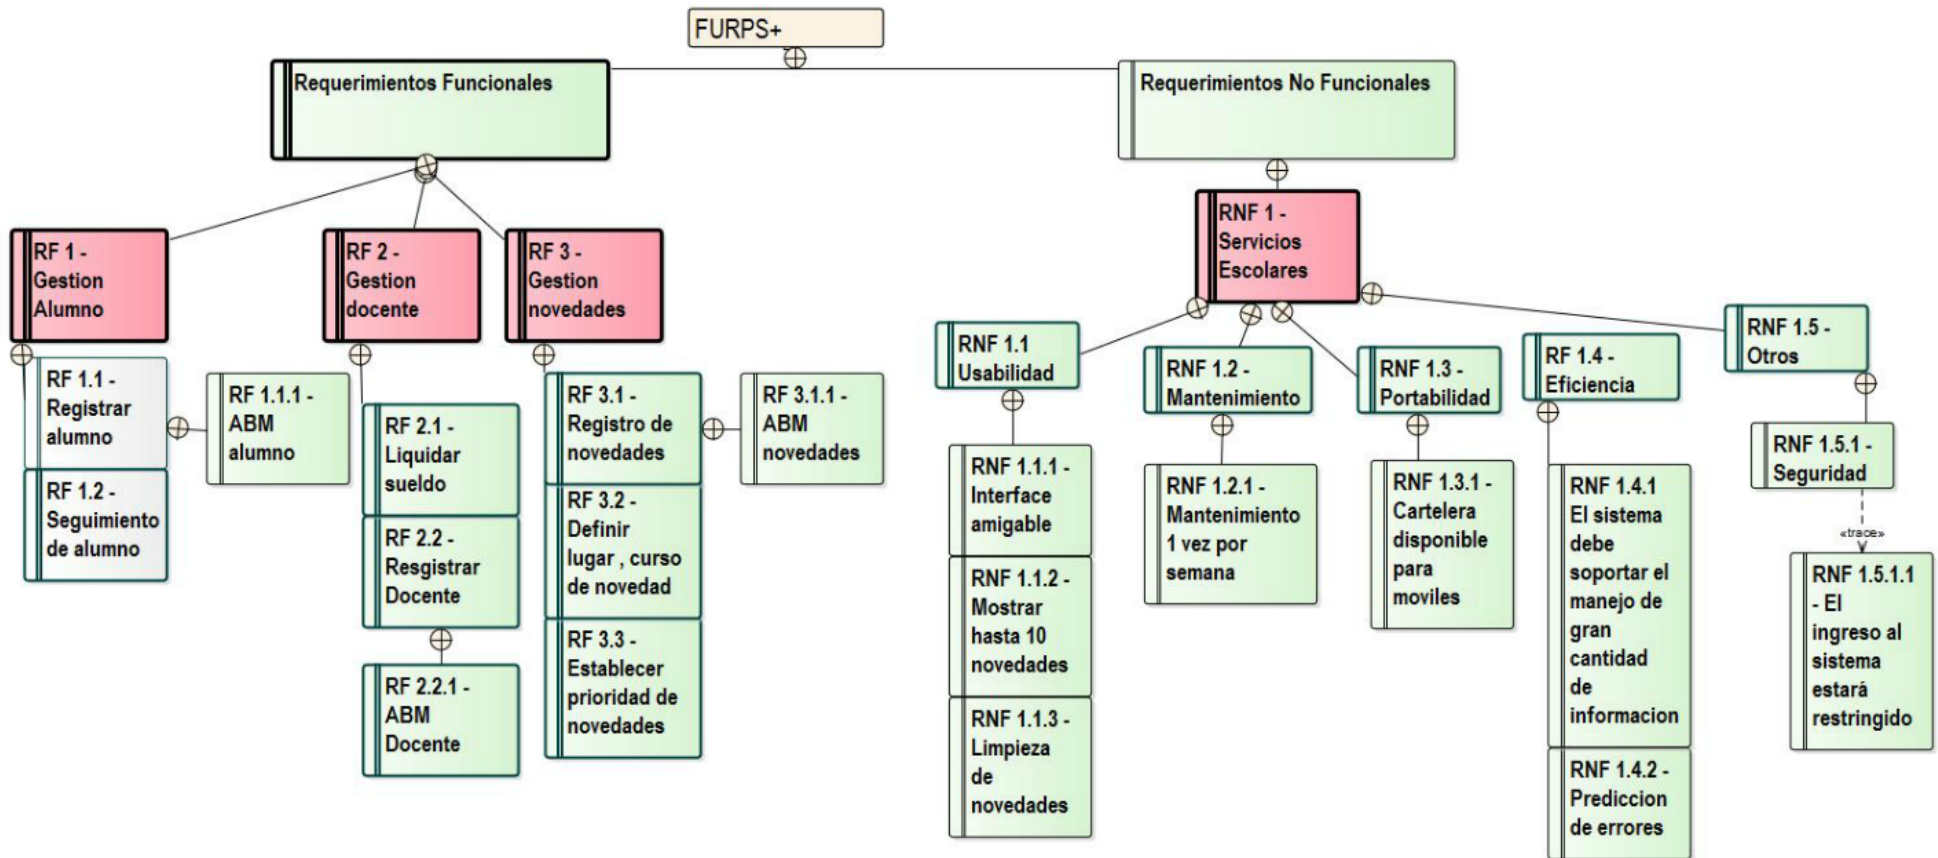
FURPS+

Requerimientos Funcionales

Requerimientos No Funcionales

RF 1 - Gestion Alumno

RF 2 - Gestion docente

RF 3 - Gestion novedades

RF 1.1 - Registrar alumno

RF 1.1.1 - ABM alumno

RF 1.2 - Seguimiento de alumno

RF 2.1 - Liquidar sueldo

RF 2.2 - Resgistrar Docente

RF 2.2.1 - ABM Docente

RF 3.1 - Registro de novedades

RF 3.1.1 - ABM novedades

RF 3.2 - Definir lugar , curso de novedad

RF 3.3 - Establecer prioridad de novedades

RNF 1 - Servicios Escolares

RNF 1.1 Usabilidad

RNF 1.1.1 - Interface amigable

RNF 1.1.2 - Mostrar hasta 10 novedades

RNF 1.1.3 - Limpieza de novedades

RNF 1.2 - Mantenimiento

RNF 1.2.1 - Mantenimiento 1 vez por semana

RNF 1.3 - Portabilidad

RNF 1.3.1 - Cartelera disponible para moviles

RF 1.4 - Eficiencia

RNF 1.4.1 El sistema debe soportar el manejo de gran cantidad de informacion

RNF 1.4.2 - Prediccion de errores

RNF 1.5 - Otros

RNF 1.5.1 - Seguridad

«trace»

RNF 1.5.1.1 - El ingreso al sistema estará restringido